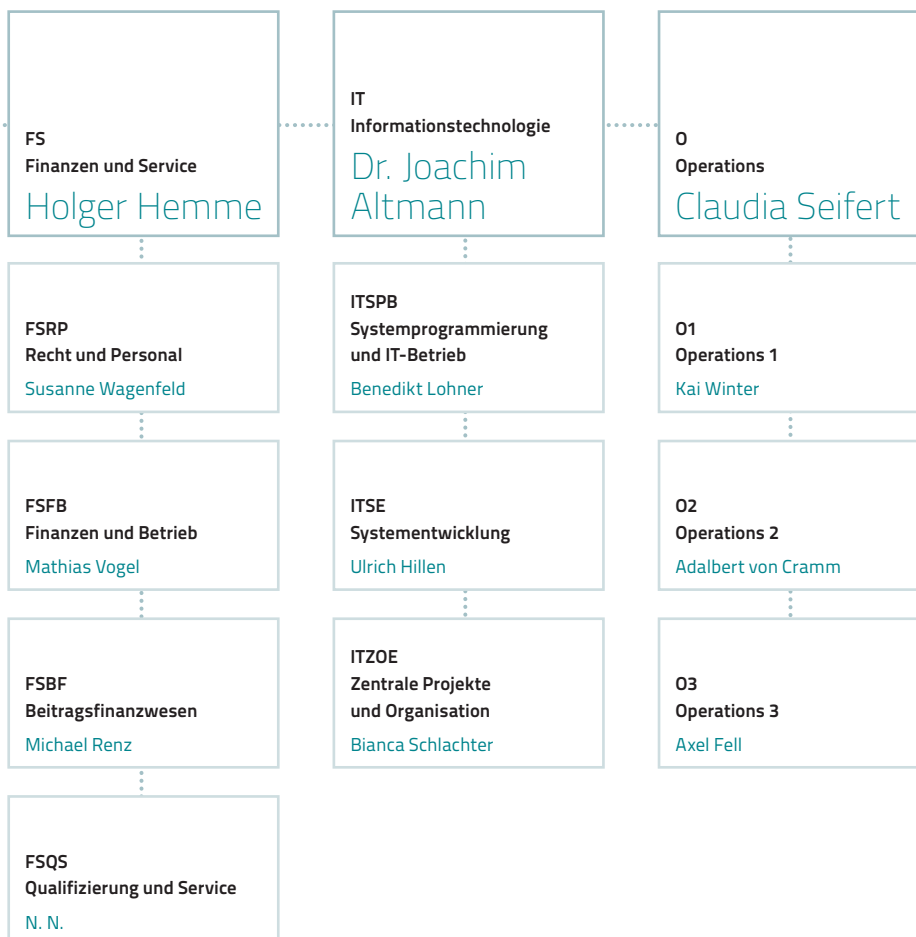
FS
Finanzen und Service
Holger Hemme

IT
Informationstechnologie
Dr. Joachim Altmann

O
Operations
Claudia Seifert

FSRP
Recht und Personal
Susanne Wagenfeld

FSFB
Finanzen und Betrieb
Mathias Vogel

FSBF
Beitragsfinanzwesen
Michael Renz

FSQS
Qualifizierung und Service
N. N.

ITSPB
Systemprogrammierung und IT-Betrieb
Benedikt Lohner

ITSE
Systementwicklung
Ulrich Hillen

ITZOE
Zentrale Projekte und Organisation
Bianca Schlachter

O1
Operations 1
Kai Winter

O2
Operations 2
Adalbert von Cramm

O3
Operations 3
Axel Fell